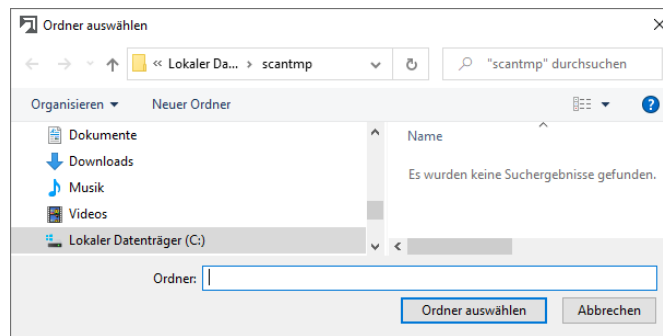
Ordner auswählen

« Lokaler Da... › scantmp

"scantmp" durchsuchen

Organisieren ▾ Neuer Ordner

Dokumente
Downloads
Musik
Videos
Lokaler Datenträger (C:)

Name

Es wurden keine Suchergebnisse gefunden.

Ordner:

Ordner auswählen Abbrechen